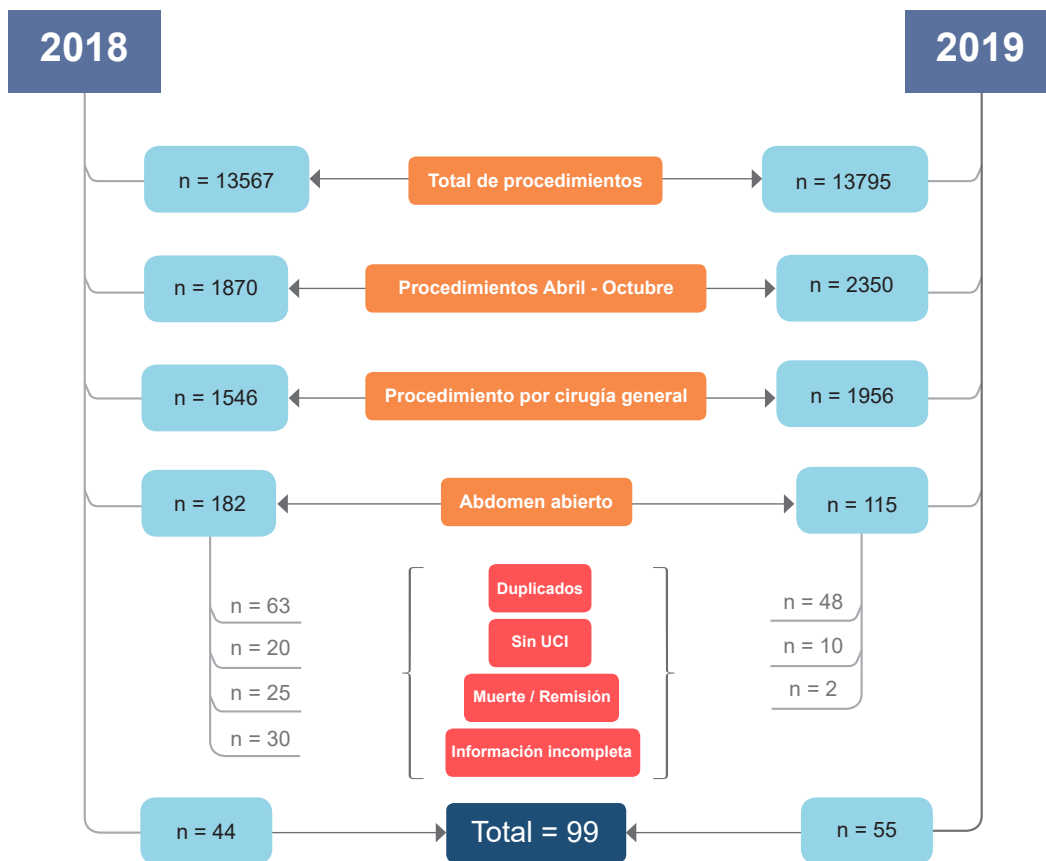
2018

2019

n = 13567

Total de procedimientos

n = 13795

n = 1870

Procedimientos Abril - Octubre

n = 2350

n = 1546

Procedimiento por cirugía general

n = 1956

n = 182

Abdomen abierto

n = 115

n = 63

n = 20

n = 25

n = 30

Duplicados

Sin UCI

Muerte / Remisión

Información incompleta

n = 48

n = 10

n = 2

n = 44

Total = 99

n = 55